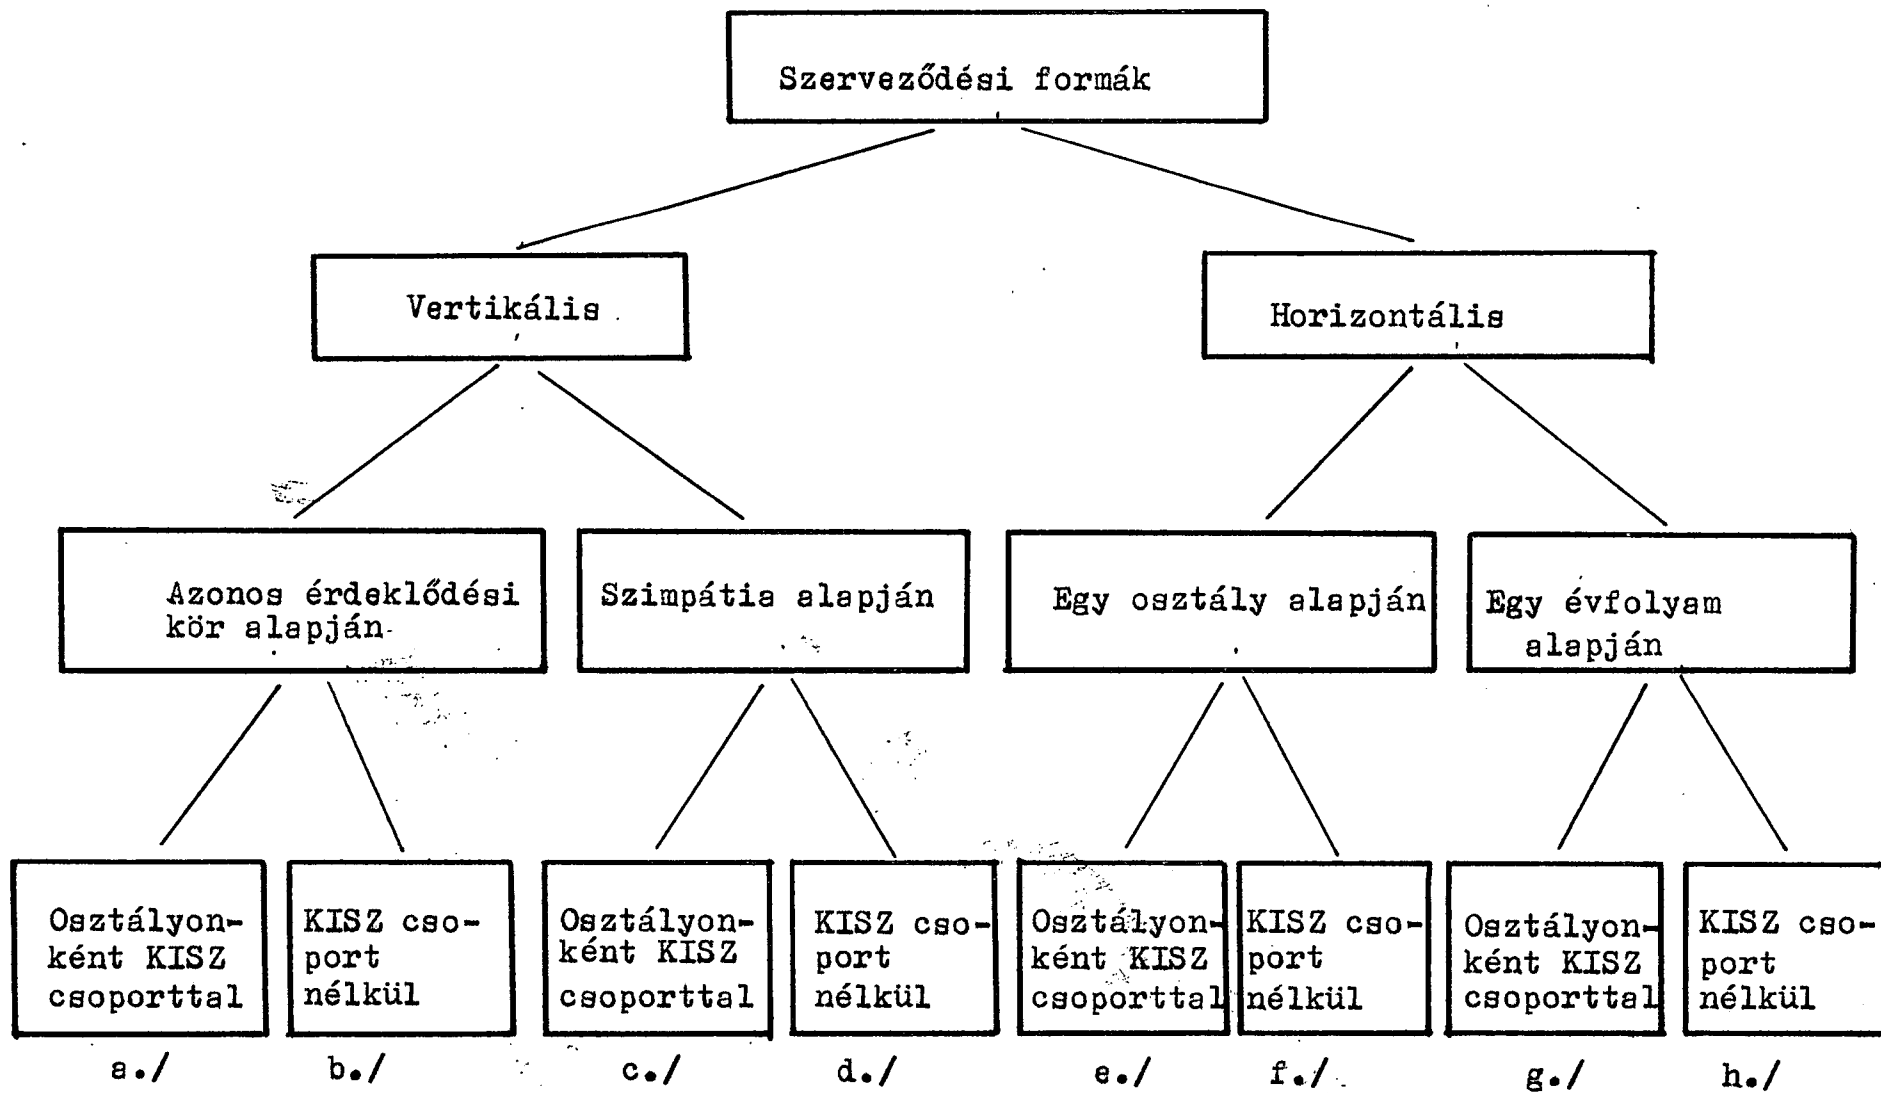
Szerveződési formák

Vertikális

Horizontális

Azonos érdeklődési kör alapján

Szimpátia alapján

Egy osztály alapján

Egy évfolyam alapján

Osztályonként KISZ csoporttal

KISZ csoport nélkül

Osztályonként KISZ csoporttal

KISZ csoport nélkül

Osztályonként KISZ csoporttal

KISZ csoport nélkül

Osztályonként KISZ csoporttal

KISZ csoport nélkül

a./ b./ c./ d./ e./ f./ g./ h./